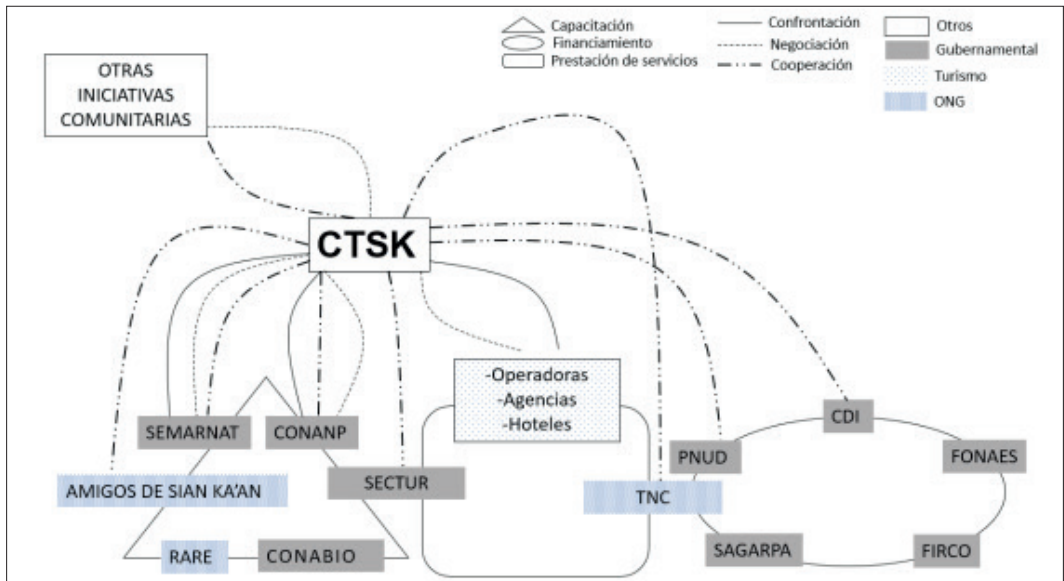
Capacitación
Financiamiento
Prestación de servicios

Confrontación
Negociación
Cooperación

Otros
Gubernamental
Turismo
ONG

OTRAS INICIATIVAS COMUNITARIAS

CTSK

-Operadoras
-Agencias
-Hoteles

SEMARNAT
CONANP
AMIGOS DE SIAN KA'AN
SECTUR
RARE
CONABIO
TNC
PNUD
CDI
FONAES
SAGARPA
FIRCO